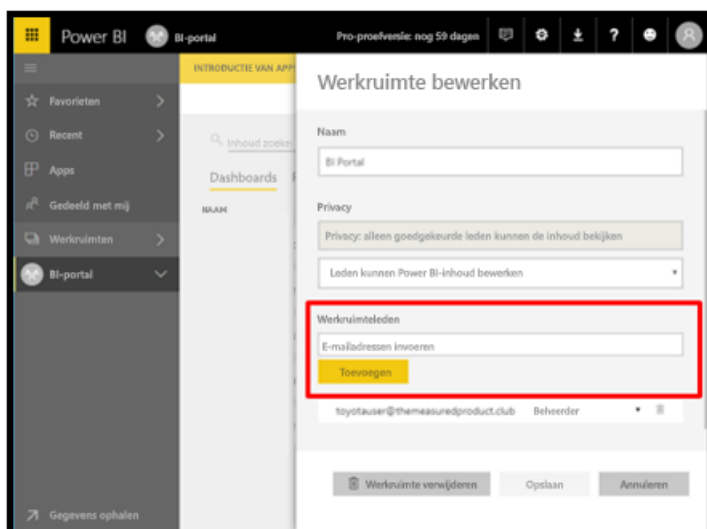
Power BI BI-portal Pro-proefversie: nog 59 dagen

Favorieten
Recent
Apps
Gedeeld met mij
Werkruimten
BI-portal

INTRODUCTIE VAN APP

Inhoud zoeke
Dashboards
NAAM

Werkruimte bewerken

Naam
BI Portal

Privacy
Privacy: alleen goedgekeurde leden kunnen de inhoud bekijken
Leden kunnen Power BI-inhoud bewerken

Werkruimteleden
E-mailadressen invoeren
Toevoegen

toyotauser@themeasuredproduct.club Beheerder

Werkruimte verwijderen
Opslaan
Annuleren

Gegevens ophalen